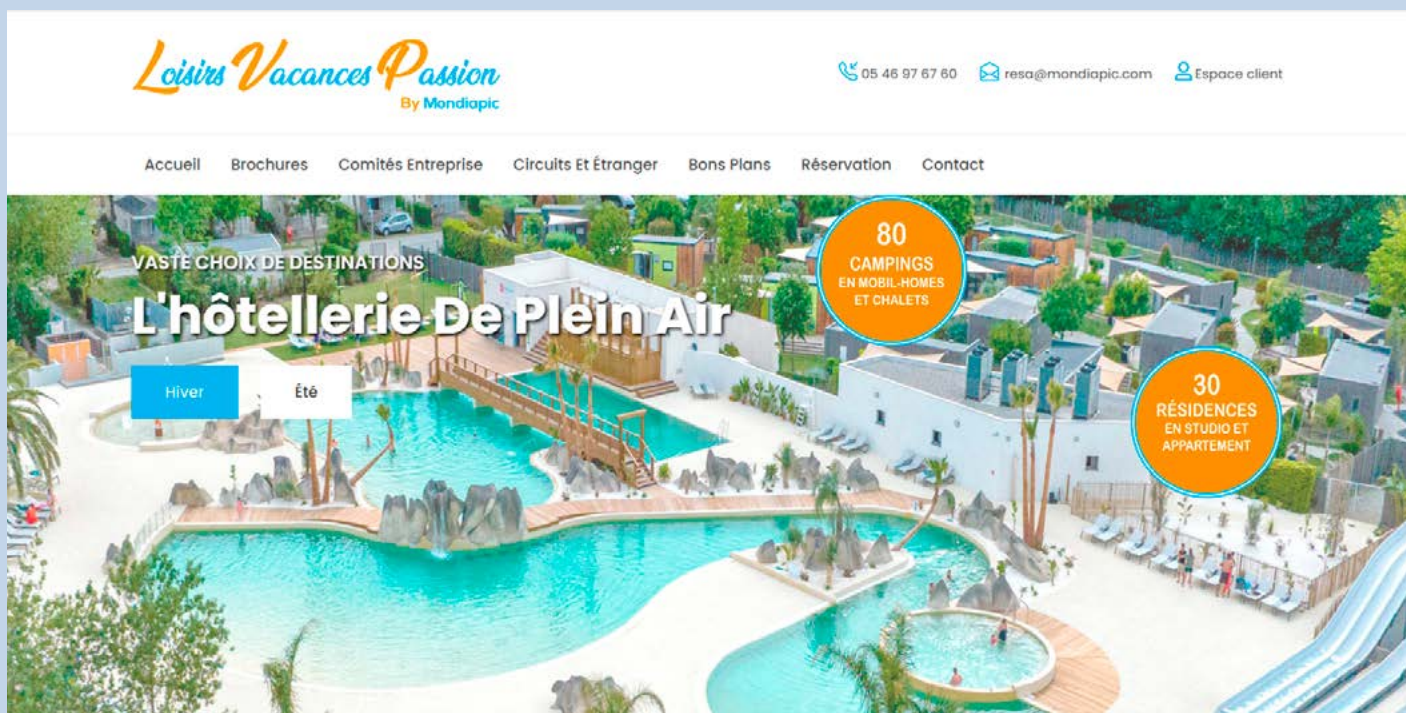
Loisirs Vacances Passion
By Mondiapic

05 46 97 67 60 resa@mondiapic.com Espace client

Accueil Brochures Comités Entreprise Circuits Et Étranger Bons Plans Réservation Contact

VASTE CHOIX DE DESTINATIONS
L'hôtellerie De Plein Air

Hiver Été

80
CAMPINGS
EN MOBIL-HOMES ET CHALETS

30
RÉSIDENCES
EN STUDIO ET APPARTEMENT